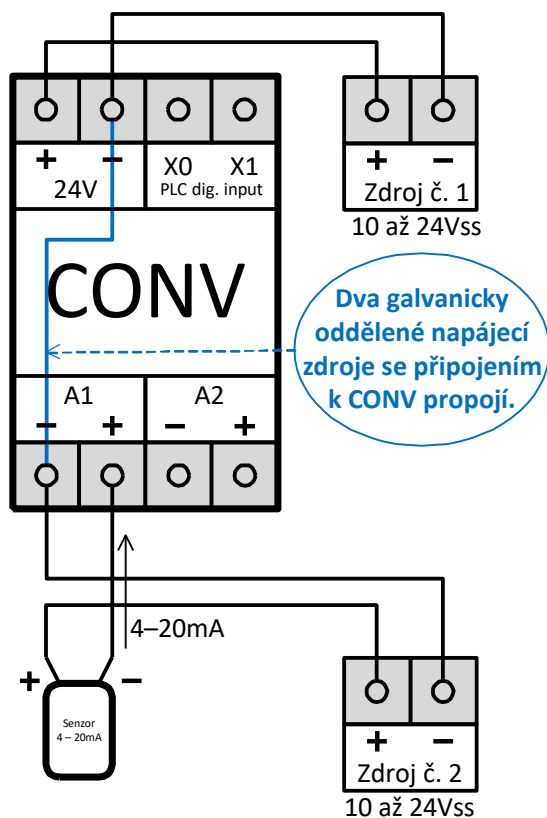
+ –
24V

X0 X1
PLC dig. input

+ –
Zdroj č. 1
10 až 24Vss

CONV

Dva galvanicky oddělené napájecí zdroje se připojením k CONV propojí.

A1
– +

A2
– +

4–20mA

+ –

Senzor
4 – 20mA

+ –
Zdroj č. 2
10 až 24Vss